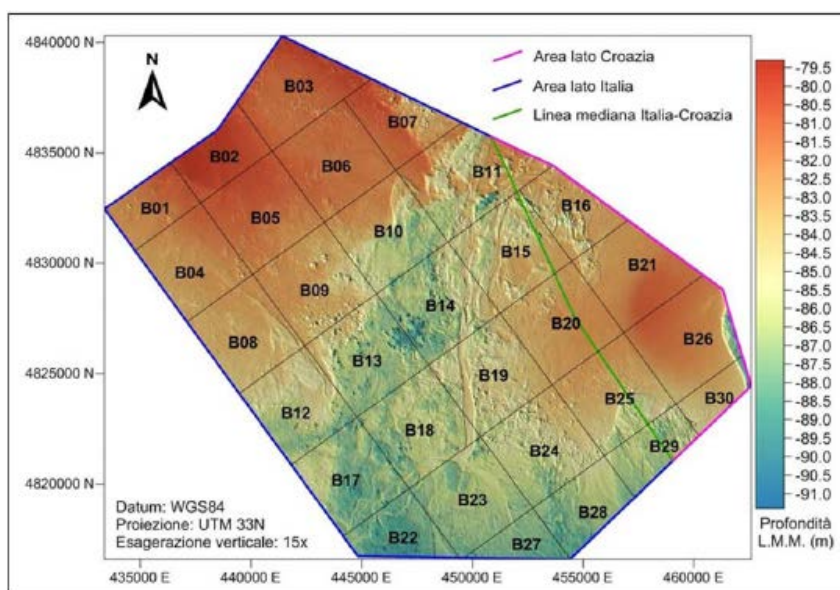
4840000 N
4835000 N
4830000 N
4825000 N
4820000 N

N

Area lato Croazia
Area lato Italia
Linea mediana Italia-Croazia

B03
B07
B02
B06
B11
B01
B05
B16
B10
B15
B21
B04
B09
B14
B20
B26
B08
B13
B19
B25
B30
B12
B18
B24
B29
B17
B23
B28
B22
B27

Datum: WGS84
Proiezione: UTM 33N
Esagerazione verticale: 15x

435000 E
440000 E
445000 E
450000 E
455000 E
460000 E

-79.5
-80.0
-80.5
-81.0
-81.5
-82.0
-82.5
-83.0
-83.5
-84.0
-84.5
-85.0
-85.5
-86.0
-86.5
-87.0
-87.5
-88.0
-88.5
-89.0
-89.5
-90.0
-90.5
-91.0

Profondità
L.M.M. (m)